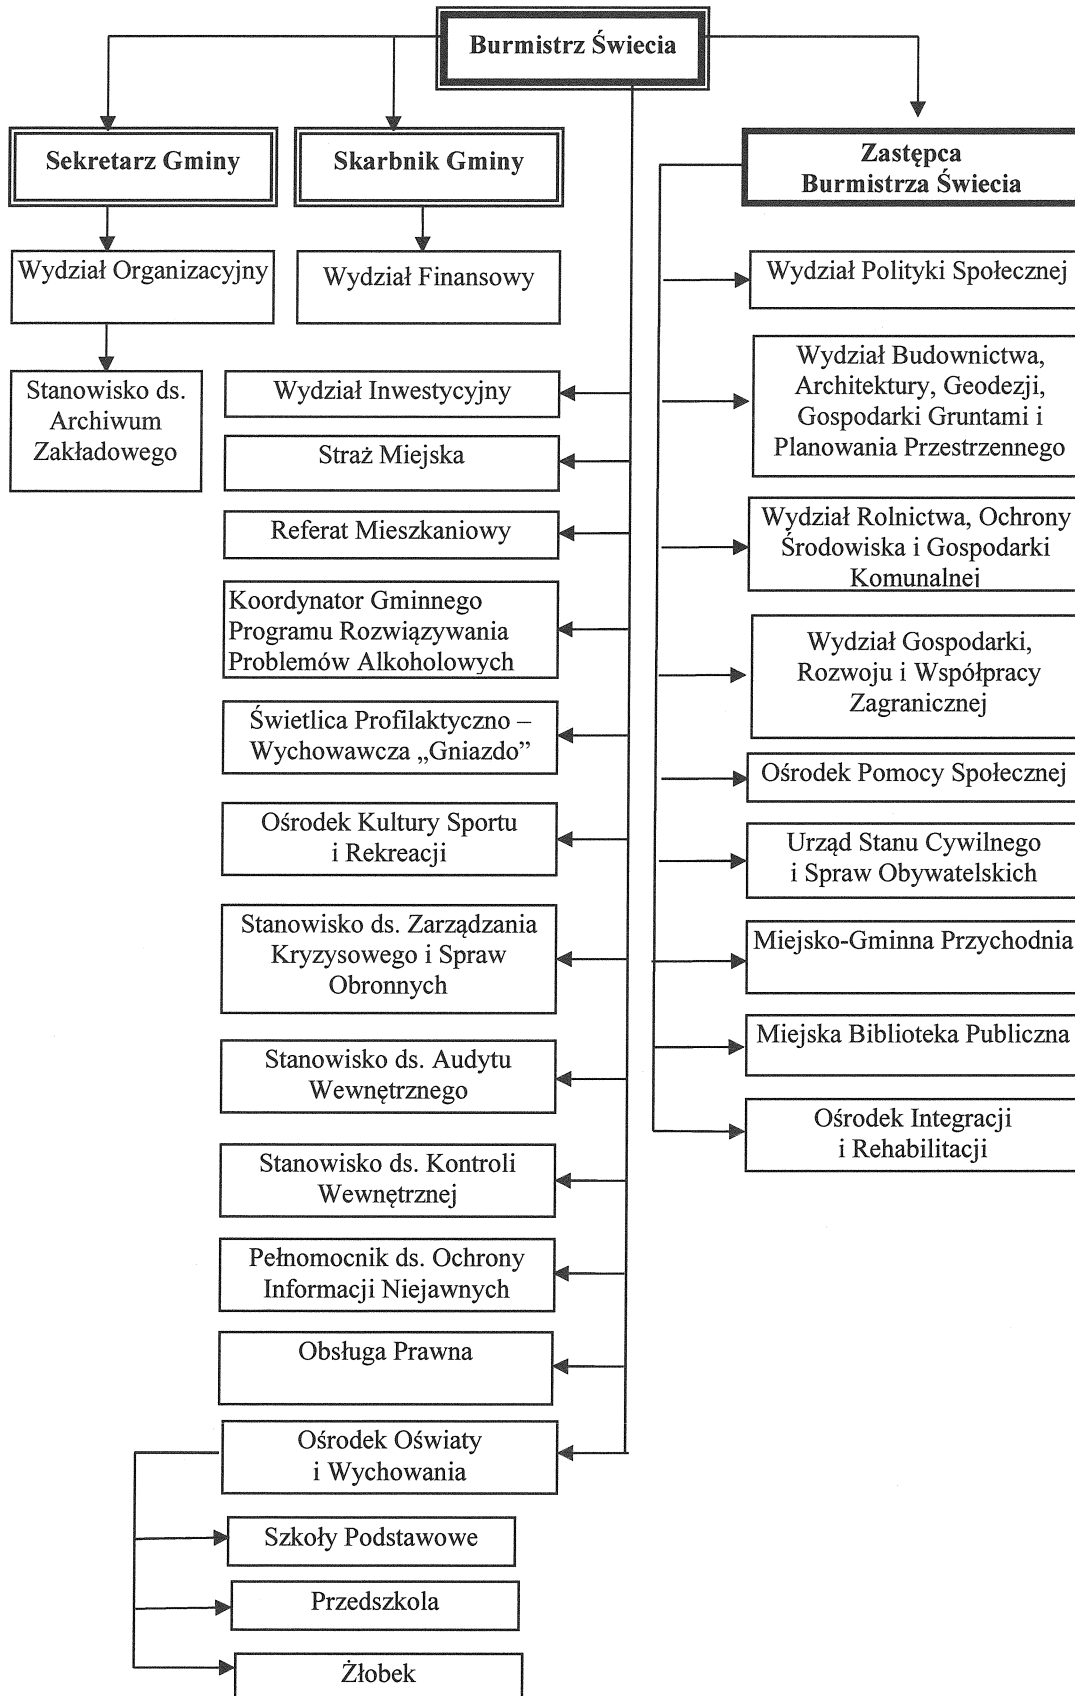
Burmistrz Świecia

Sekretarz Gminy

Skarbnik Gminy

Zastępca Burmistrza Świecia

Wydział Organizacyjny

Wydział Finansowy

Stanowisko ds. Archiwum Zakładowego

Wydział Inwestycyjny

Straż Miejska

Referat Mieszkaniowy

Koordynator Gminnego Programu Rozwiązywania Problemów Alkoholowych

Świetlica Profilaktyczno – Wychowawcza „Gniazdo"

Ośrodek Kultury Sportu i Rekreacji

Stanowisko ds. Zarządzania Kryzysowego i Spraw Obronnych

Stanowisko ds. Audytu Wewnętrznego

Stanowisko ds. Kontroli Wewnętrznej

Pełnomocnik ds. Ochrony Informacji Niejawnych

Obsługa Prawna

Ośrodek Oświaty i Wychowania

Szkoły Podstawowe

Przedszkola

Żłobek

Wydział Polityki Społecznej

Wydział Budownictwa, Architektury, Geodezji, Gospodarki Gruntami i Planowania Przestrzennego

Wydział Rolnictwa, Ochrony Środowiska i Gospodarki Komunalnej

Wydział Gospodarki, Rozwoju i Współpracy Zagranicznej

Ośrodek Pomocy Społecznej

Urząd Stanu Cywilnego i Spraw Obywatelskich

Miejsko-Gminna Przychodnia

Miejska Biblioteka Publiczna

Ośrodek Integracji i Rehabilitacji